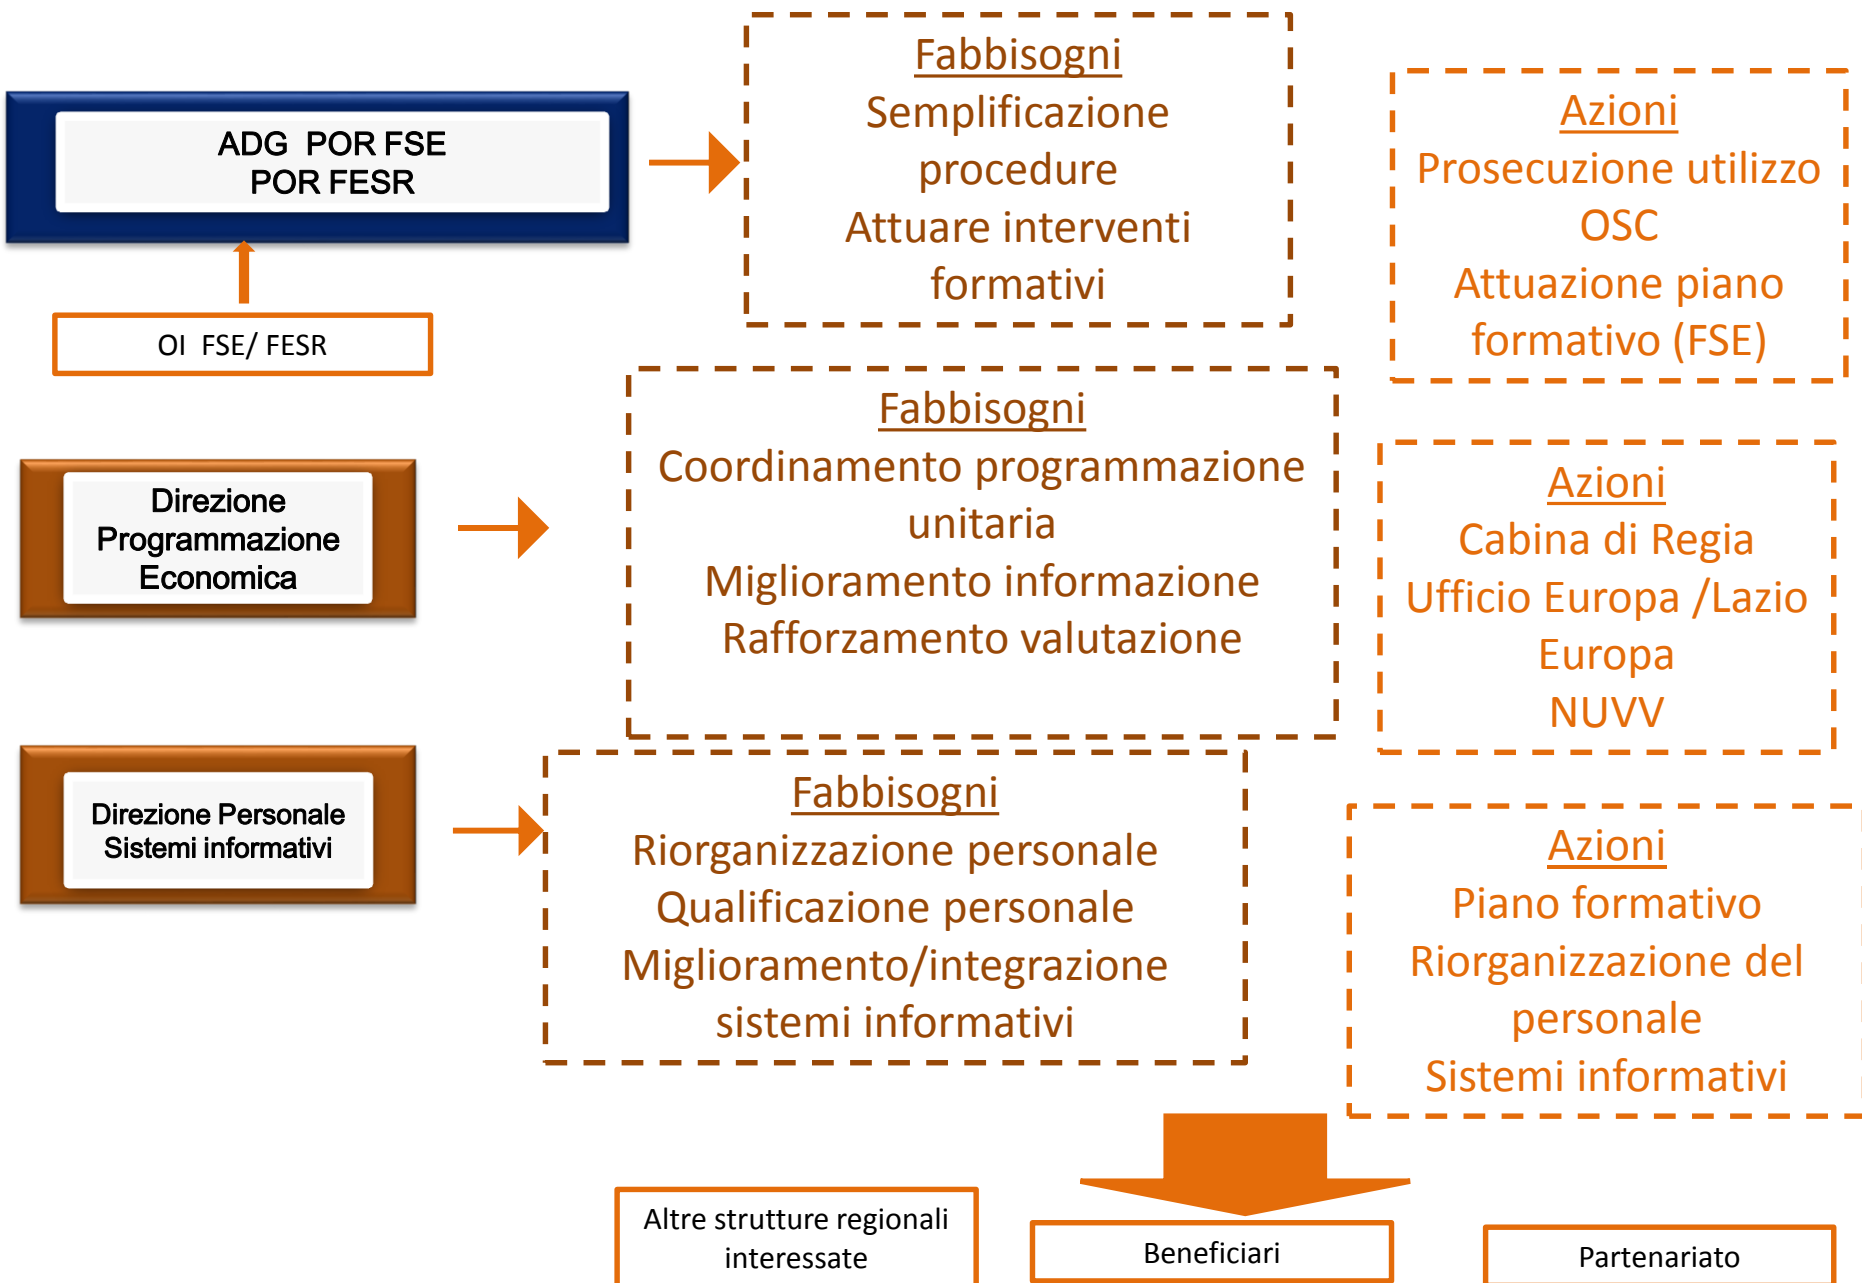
ADG POR FSE
POR FESR

OI FSE/ FESR

Fabbisogni
Semplificazione procedure
Attuare interventi formativi

Azioni
Prosecuzione utilizzo OSC
Attuazione piano formativo (FSE)

Direzione Programmazione Economica

Fabbisogni
Coordinamento programmazione unitaria
Miglioramento informazione
Rafforzamento valutazione

Azioni
Cabina di Regia
Ufficio Europa /Lazio Europa
NUVV

Direzione Personale Sistemi informativi

Fabbisogni
Riorganizzazione personale
Qualificazione personale
Miglioramento/integrazione sistemi informativi

Azioni
Piano formativo
Riorganizzazione del personale
Sistemi informativi

Altre strutture regionali interessate

Beneficiari

Partenariato